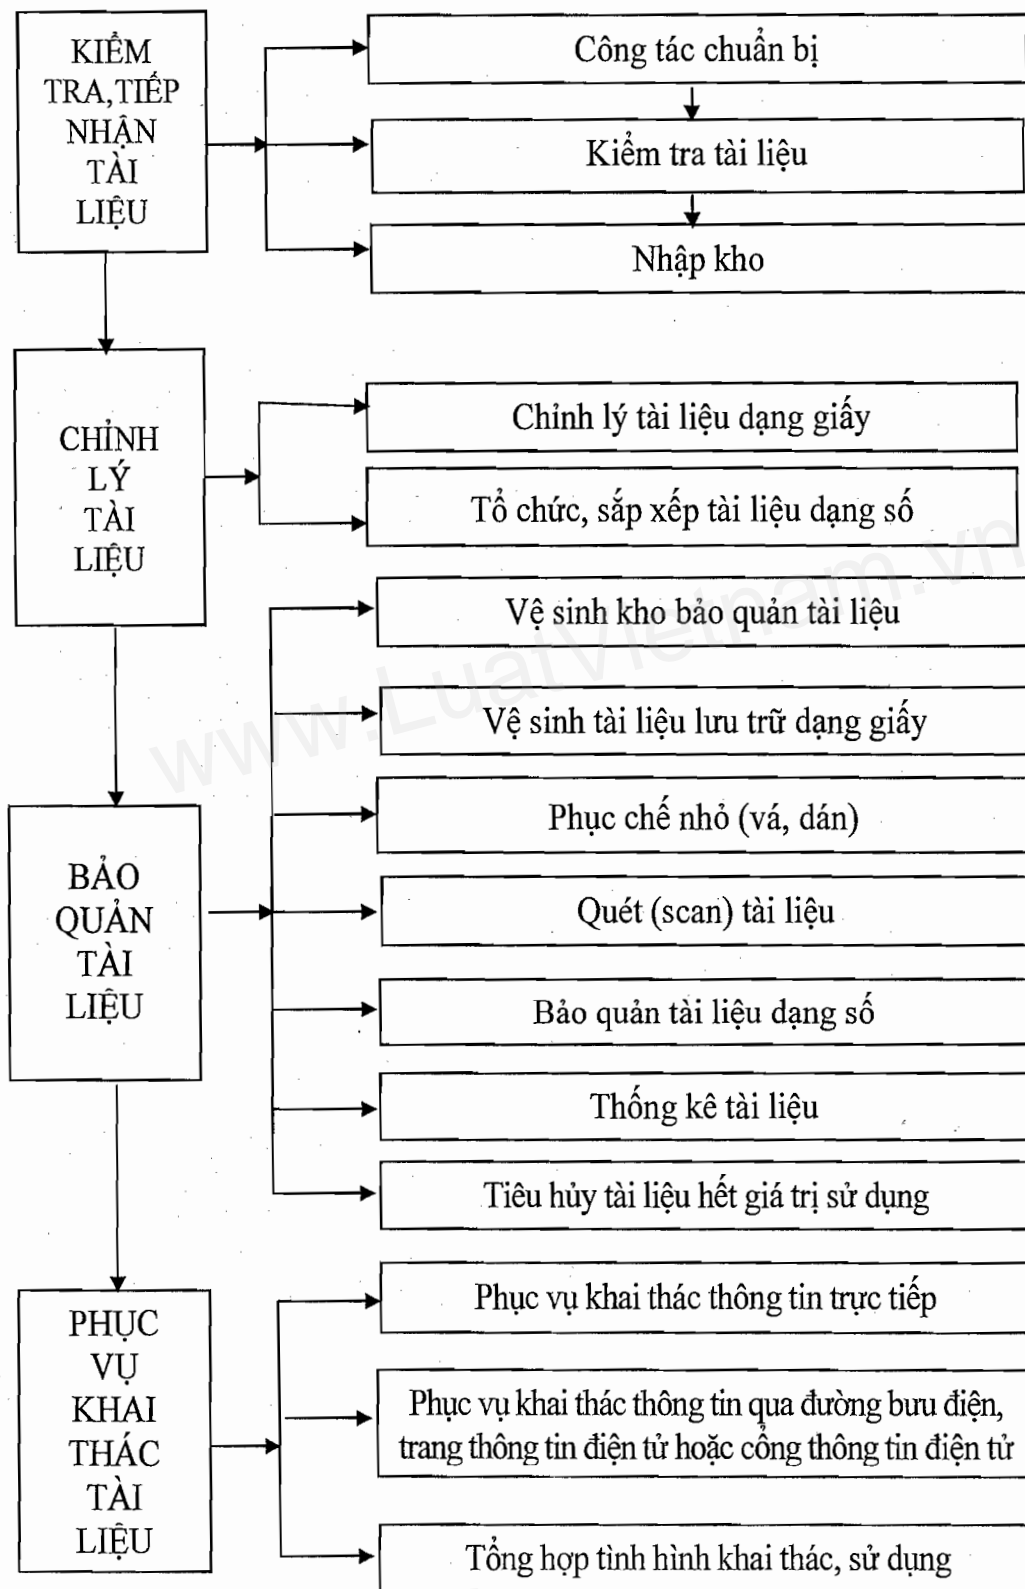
KIỂM TRA, TIẾP NHẬN TÀI LIỆU

Công tác chuẩn bị

Kiểm tra tài liệu

Nhập kho

CHỈNH LÝ TÀI LIỆU

Chỉnh lý tài liệu dạng giấy

Tổ chức, sắp xếp tài liệu dạng số

BẢO QUẢN TÀI LIỆU

Vệ sinh kho bảo quản tài liệu

Vệ sinh tài liệu lưu trữ dạng giấy

Phục chế nhỏ (vá, dán)

Quét (scan) tài liệu

Bảo quản tài liệu dạng số

Thống kê tài liệu

Tiêu hủy tài liệu hết giá trị sử dụng

PHỤC VỤ KHAI THÁC TÀI LIỆU

Phục vụ khai thác thông tin trực tiếp

Phục vụ khai thác thông tin qua đường bưu điện, trang thông tin điện tử hoặc cổng thông tin điện tử

Tổng hợp tình hình khai thác, sử dụng

www.LuatVietnam.vn